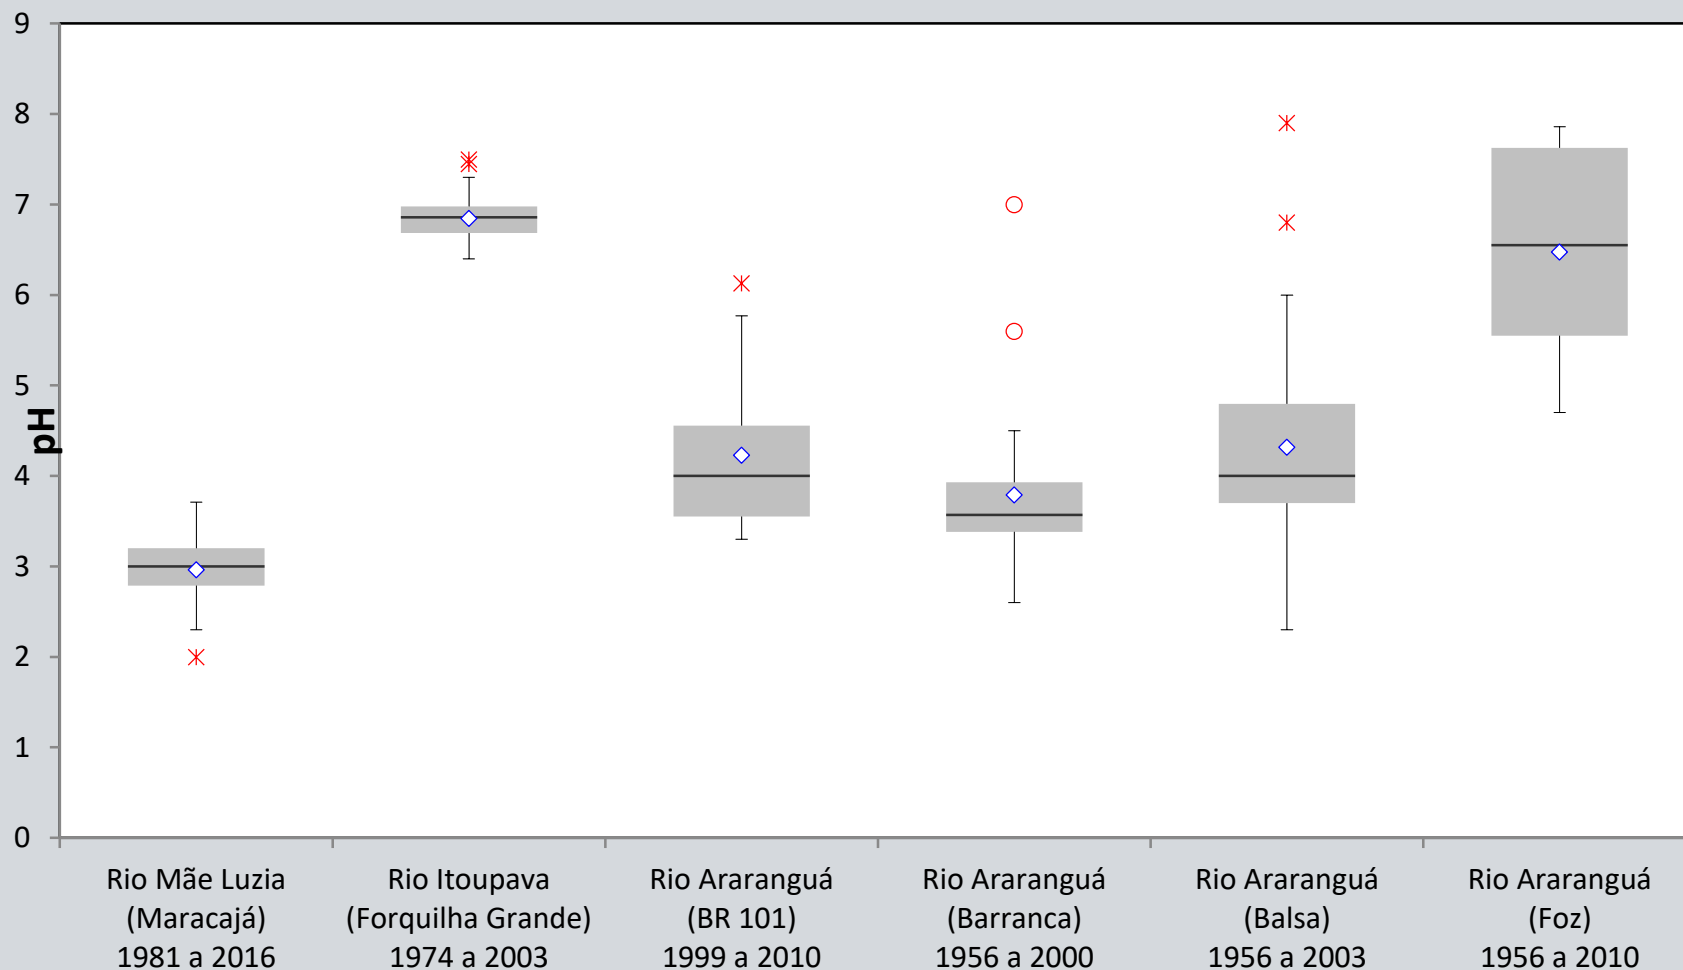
9
8
7
6
5
4
3
2
1
0

pH

Rio Mãe Luzia (Maracajá) 1981 a 2016

Rio Itoupava (Forquilha Grande) 1974 a 2003

Rio Araranguá (BR 101) 1999 a 2010

Rio Araranguá (Barranca) 1956 a 2000

Rio Araranguá (Balsa) 1956 a 2003

Rio Araranguá (Foz) 1956 a 2010